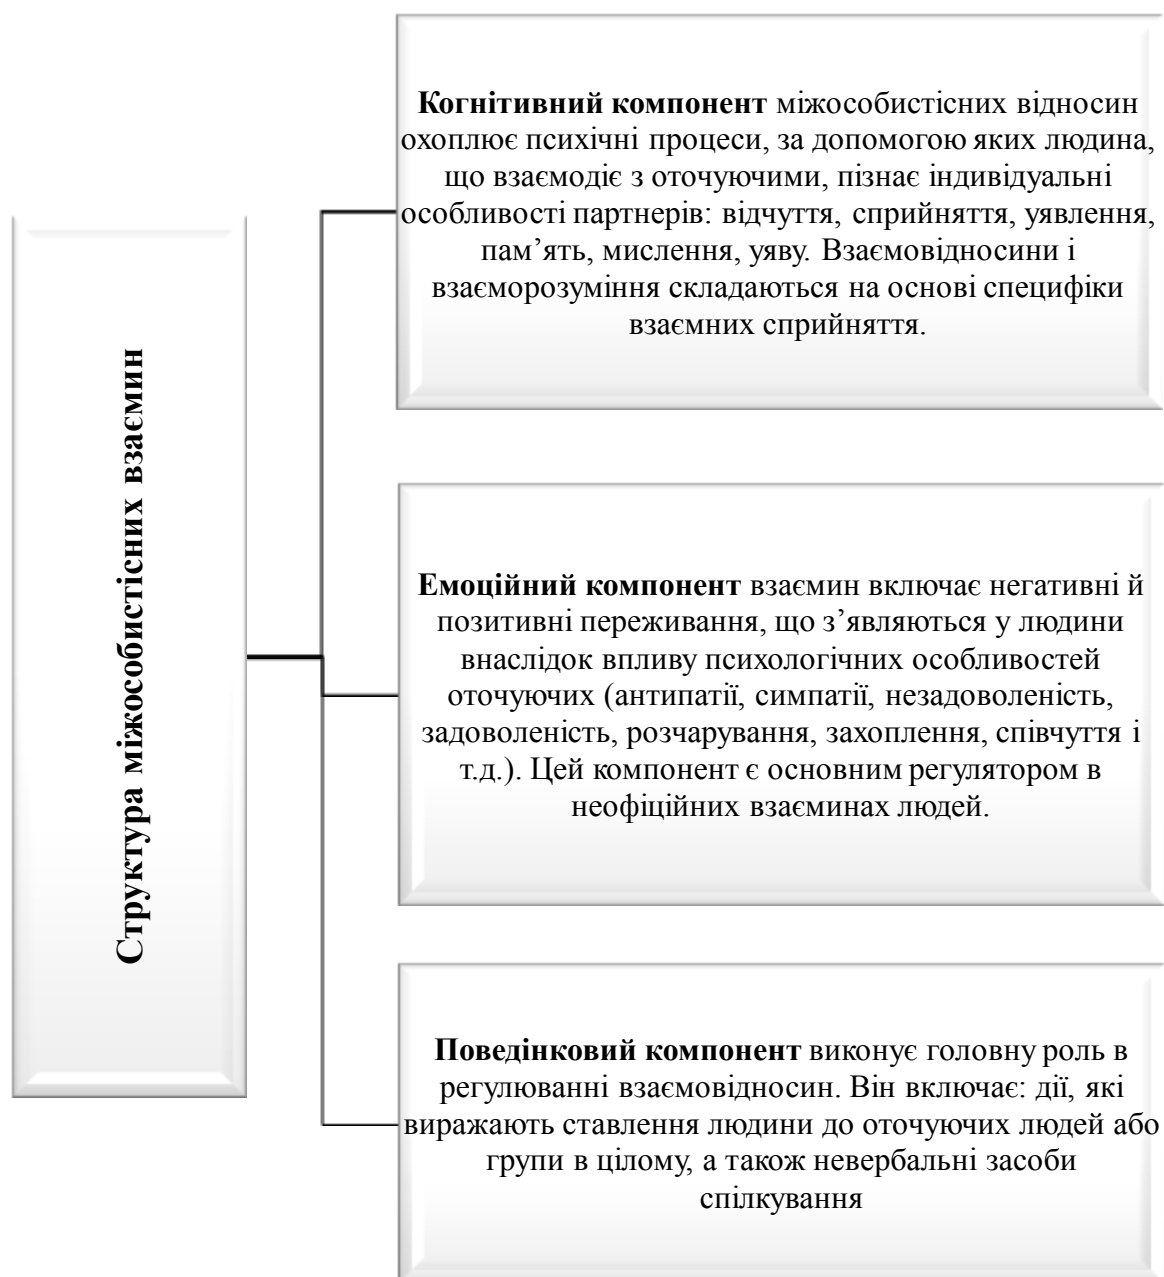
Структура міжособистісних взаємин

Когнітивний компонент міжособистісних відносин охоплює психічні процеси, за допомогою яких людина, що взаємодіє з оточуючими, пізнає індивідуальні особливості партнерів: відчуття, сприйняття, уявлення, пам’ять, мислення, уяву. Взаємовідносини і взаєморозуміння складаються на основі специфіки взаємних сприйняття.

Емоційний компонент взаємин включає негативні й позитивні переживання, що з’являються у людини внаслідок впливу психологічних особливостей оточуючих (антипатії, симпатії, незадоволеність, задоволеність, розчарування, захоплення, співчуття і т.д.). Цей компонент є основним регулятором в неофіційних взаєминах людей.

Поведінковий компонент виконує головну роль в регулюванні взаємовідносин. Він включає: дії, які виражають ставлення людини до оточуючих людей або групи в цілому, а також невербальні засоби спілкування